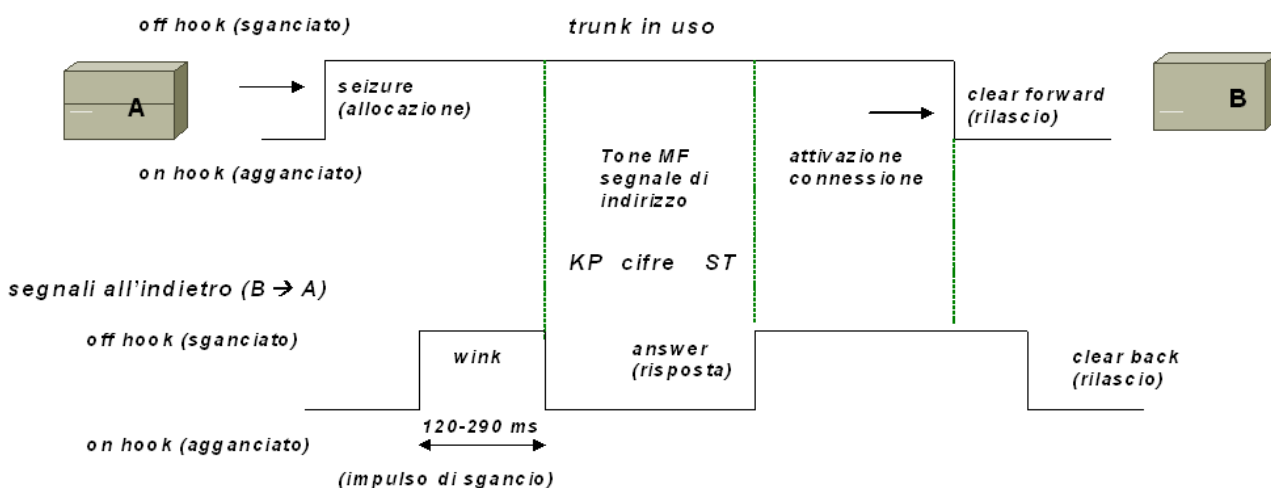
off hook (sganciato)

trunk in uso

A

seizure (allocazione)

clear forward (rilascio)

B

on hook (agganciato)

Tone MF segnale di indirizzo

attivazione connessione

KP cifre ST

segnali all'indietro (B → A)

off hook (sganciato)

wink

answer (risposta)

clear back (rilascio)

120-290 ms

on hook (agganciato)

(impulso di sgancio)